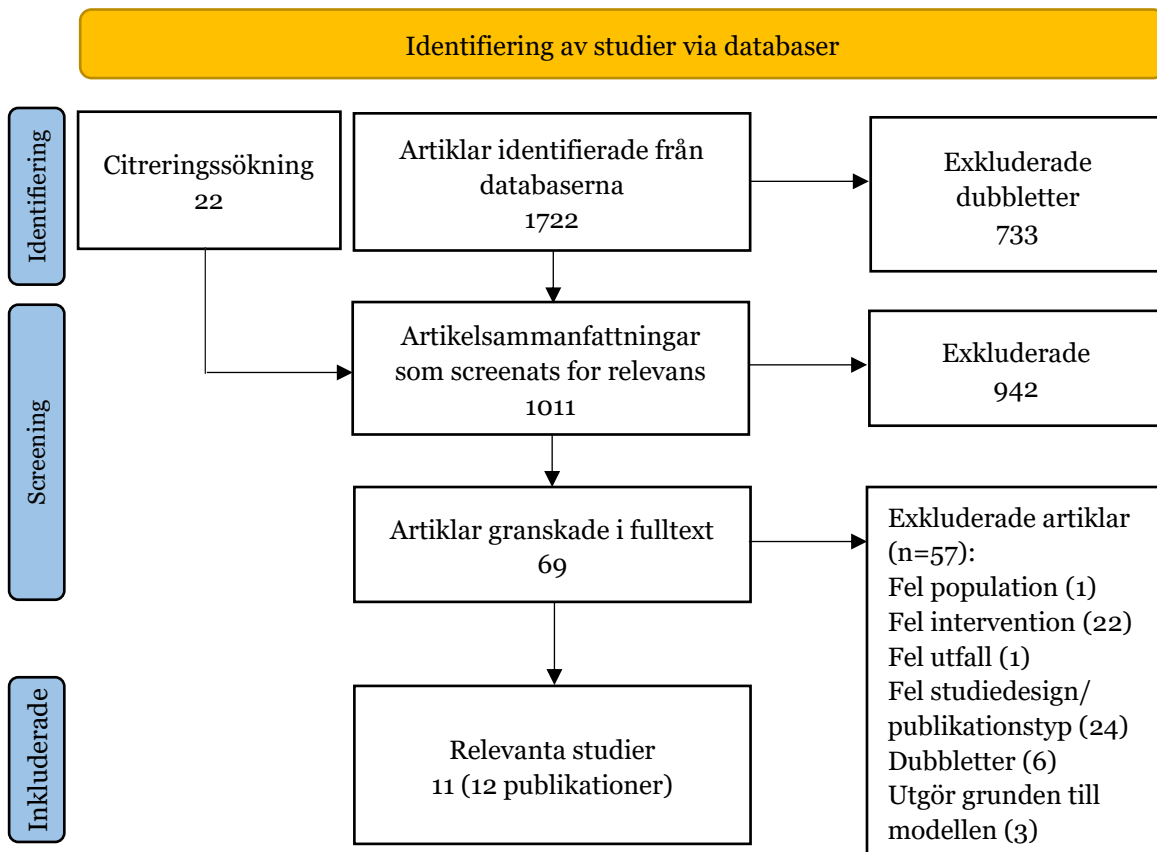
Identifiering av studier via databaser

Identifiering

Citreringssökning
22

Artiklar identifierade från databaserna
1722

Exkluderade dubbletter
733

Screening

Artikelsammanfattningar som screenats for relevans
1011

Exkluderade
942

Artiklar granskade i fulltext
69

Exkluderade artiklar (n=57):
Fel population (1)
Fel intervention (22)
Fel utfall (1)
Fel studiedesign/ publikationstyp (24)
Dubbletter (6)
Utgör grunden till modellen (3)

Inkluderade

Relevanta studier
11 (12 publikationer)